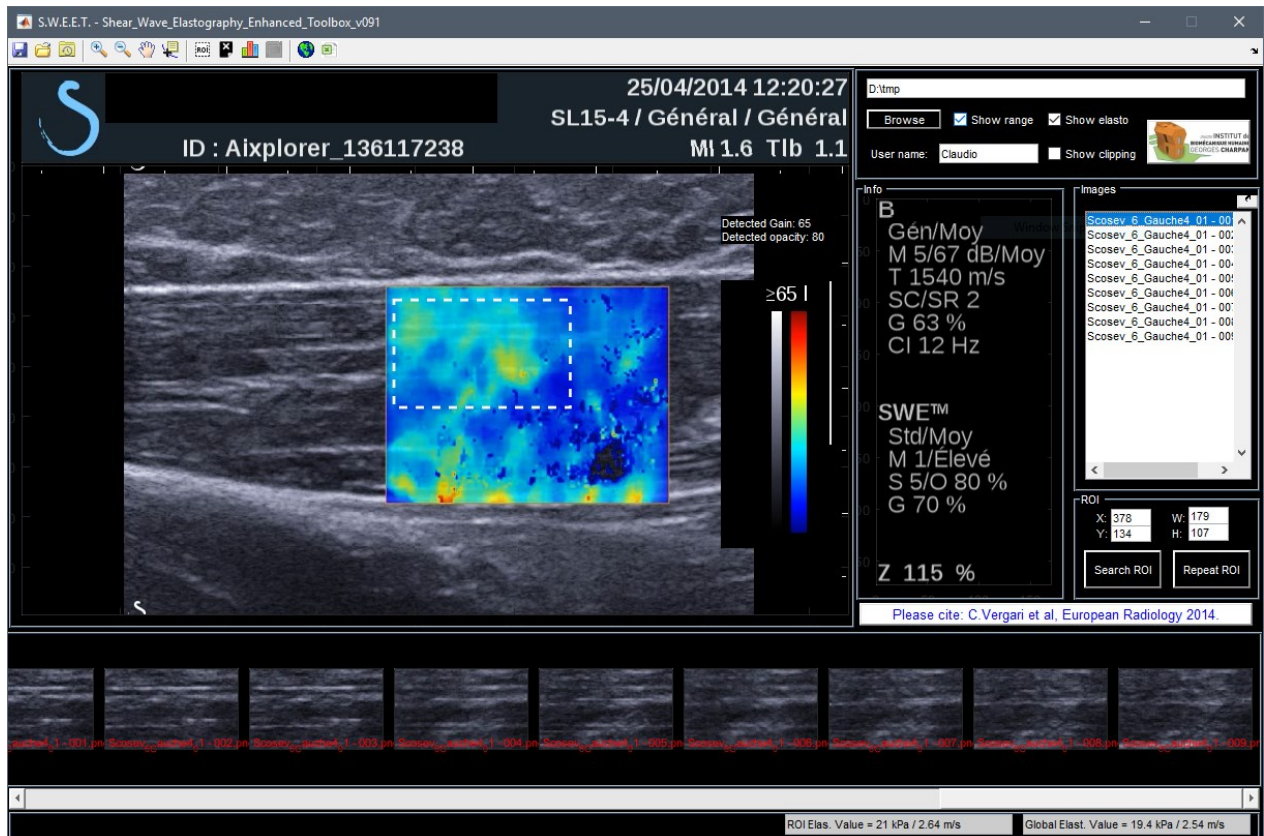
S.W.E.E.T. - Shear_Wave_Elastography_Enhanced_Toolbox_v091

25/04/2014 12:20:27
SL15-4 / Général / Général
ID : Aixplorer_136117238
MI 1.6 Tlb 1.1

Detected Gain: 65
Detected opacity: 80

≥65

D:\tmp
Browse
Show range
Show elasto
User name: Claudio
Show clipping

INSTITUT de BIOMÉCANIQUE HUMAINE GEORGES CHARPAK

Info
B
Gén/Moy
M 5/67 dB/Moy
T 1540 m/s
SC/SR 2
G 63 %
CI 12 Hz

SWE™
Std/Moy
M 1/Élevé
S 5/O 80 %
G 70 %

Z 115 %

Images
Scosev_6_Gauche4_01 - 00
Scosev_6_Gauche4_01 - 00
Scosev_6_Gauche4_01 - 00
Scosev_6_Gauche4_01 - 00
Scosev_6_Gauche4_01 - 00
Scosev_6_Gauche4_01 - 00
Scosev_6_Gauche4_01 - 00
Scosev_6_Gauche4_01 - 00
Scosev_6_Gauche4_01 - 00

ROI
X: 378
Y: 134
W: 179
H: 107
Search ROI
Repeat ROI

Please cite: C.Vergari et al, European Radiology 2014.

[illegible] - 001.pn Scosev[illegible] - 002.pn Scosev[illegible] - 003.pn Scosev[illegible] - 004.pn Scosev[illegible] - 005.pn Scosev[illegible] - 006.pn Scosev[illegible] - 007.pn Scosev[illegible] - 008.pn Scosev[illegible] - 009.pn

ROI Elas. Value = 21 kPa / 2.64 m/s
Global Elast. Value = 19.4 kPa / 2.54 m/s